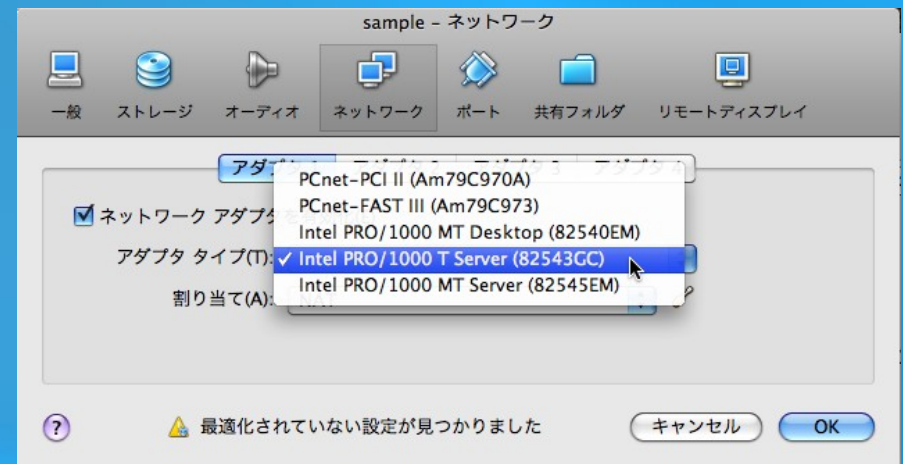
sample - ネットワーク

一般　ストレージ　オーディオ　ネットワーク　ポート　共有フォルダ　リモートディスプレイ

アダプタ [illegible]　アダプタ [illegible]　アダプタ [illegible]　アダプタ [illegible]

ネットワーク アダプタ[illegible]

アダプタ タイプ(T):

割り当て(A):

PCnet-PCI II (Am79C970A)
PCnet-FAST III (Am79C973)
Intel PRO/1000 MT Desktop (82540EM)
✓ Intel PRO/1000 T Server (82543GC)
Intel PRO/1000 MT Server (82545EM)

最適化されていない設定が見つかりました

キャンセル　OK